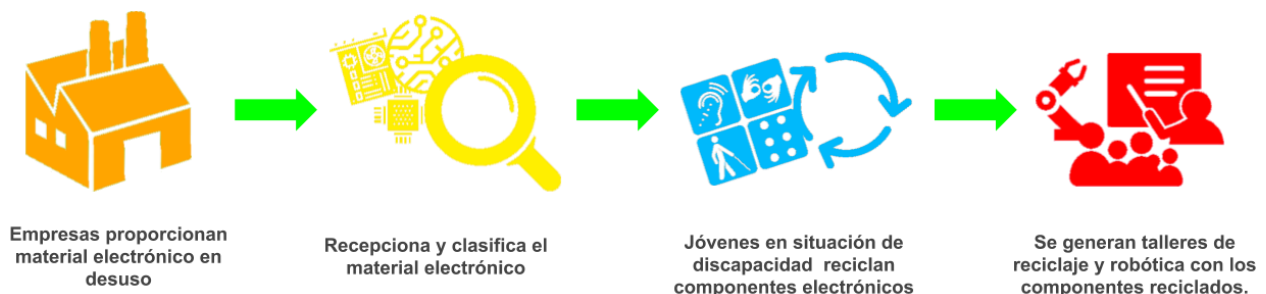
Empresas proporcionan material electrónico en desuso

Recepciona y clasifica el material electrónico

Jóvenes en situación de discapacidad reciclan componentes electrónicos

Se generan talleres de reciclaje y robótica con los componentes reciclados.